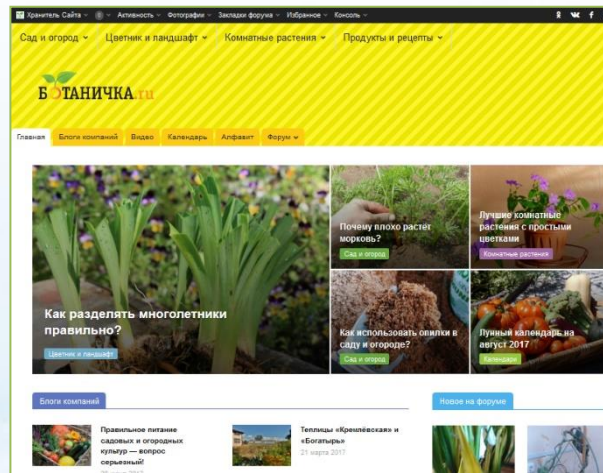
Хранитель Сайта · Активность · Фотографии · Закладки форума · Избранное · Консоль

Сад и огород · Цветник и ландшафт · Комнатные растения · Продукты и рецепты

БОТАНИЧКА.ru

Главная · Блоги компаний · Видео · Календарь · Алфавит · Форум

Как разделять многолетники правильно?

Цветник и ландшафт

Почему плохо растёт морковь?

Сад и огород

Лучшие комнатные растения с простыми цветками

Комнатные растения

Как использовать опилки в саду и огороде?

Сад и огород

Лунный календарь на август 2017

Календари

Блоги компаний

Правильное питание садовых и огородных культур — вопрос серьезный!

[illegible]

Теплицы «Кремлёвская» и «Богатырь»

21 марта 2017

Новое на форуме